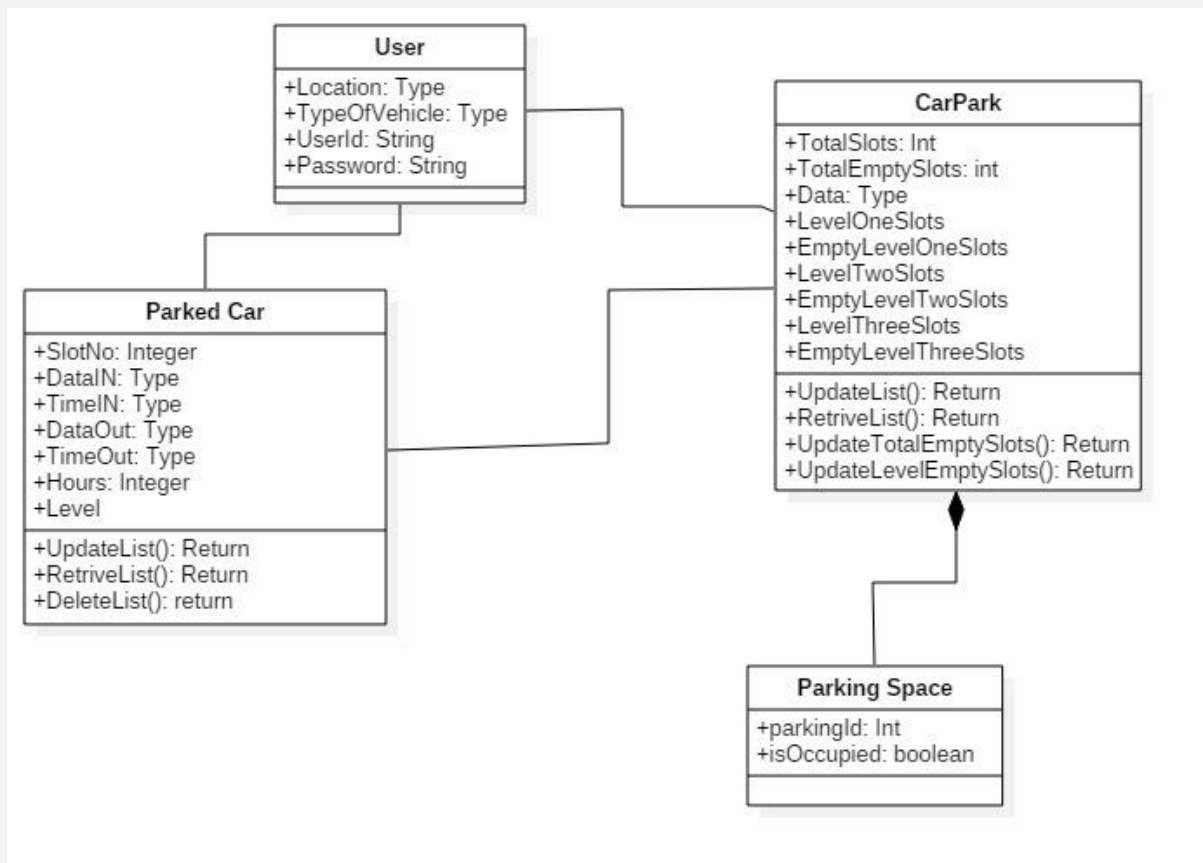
User
+Location: Type
+TypeOfVehicle: Type
+UserId: String
+Password: String

CarPark
+TotalSlots: Int
+TotalEmptySlots: int
+Data: Type
+LevelOneSlots
+EmptyLevelOneSlots
+LevelTwoSlots
+EmptyLevelTwoSlots
+LevelThreeSlots
+EmptyLevelThreeSlots
+UpdateList(): Return
+RetriveList(): Return
+UpdateTotalEmptySlots(): Return
+UpdateLevelEmptySlots(): Return

Parked Car
+SlotNo: Integer
+DataIN: Type
+TimeIN: Type
+DataOut: Type
+TimeOut: Type
+Hours: Integer
+Level
+UpdateList(): Return
+RetriveList(): Return
+DeleteList(): return

Parking Space
+parkingId: Int
+isOccupied: boolean